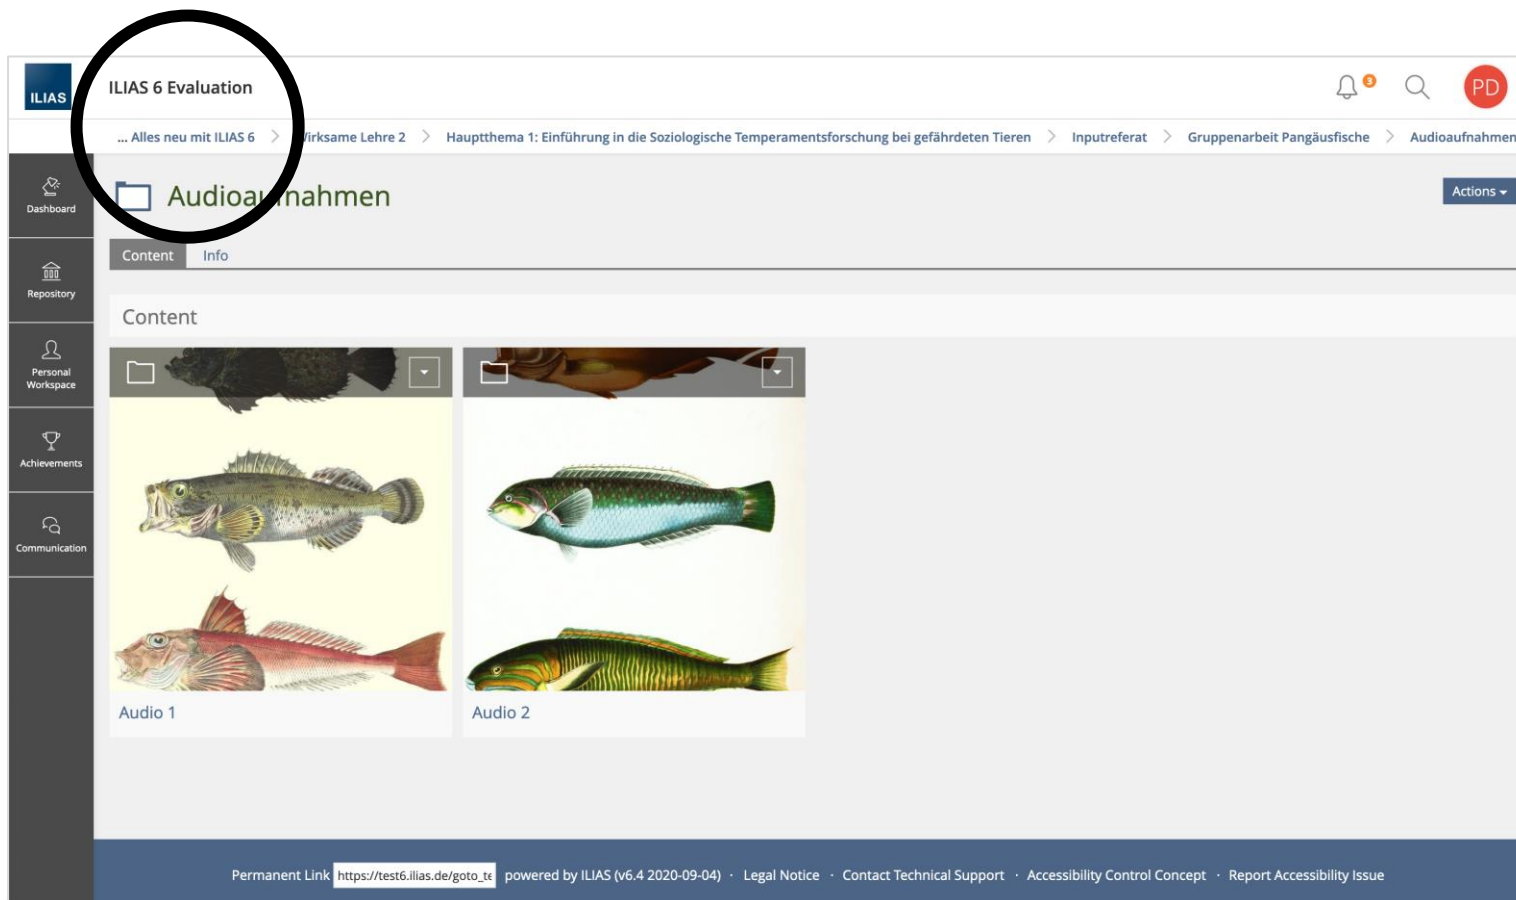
ILIAS

ILIAS 6 Evaluation

3

PD

... Alles neu mit ILIAS 6 > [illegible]irksame Lehre 2 > Hauptthema 1: Einführung in die Soziologische Temperamentsforschung bei gefährdeten Tieren > Inputreferat > Gruppenarbeit Pangäusfische > Audioaufnahmen

Dashboard

Repository

Personal Workspace

Achievements

Communication

Audioa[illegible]nahmen

Actions

Content Info

Content

Audio 1

Audio 2

Permanent Link https://test6.ilias.de/goto_te powered by ILIAS (v6.4 2020-09-04) · Legal Notice · Contact Technical Support · Accessibility Control Concept · Report Accessibility Issue